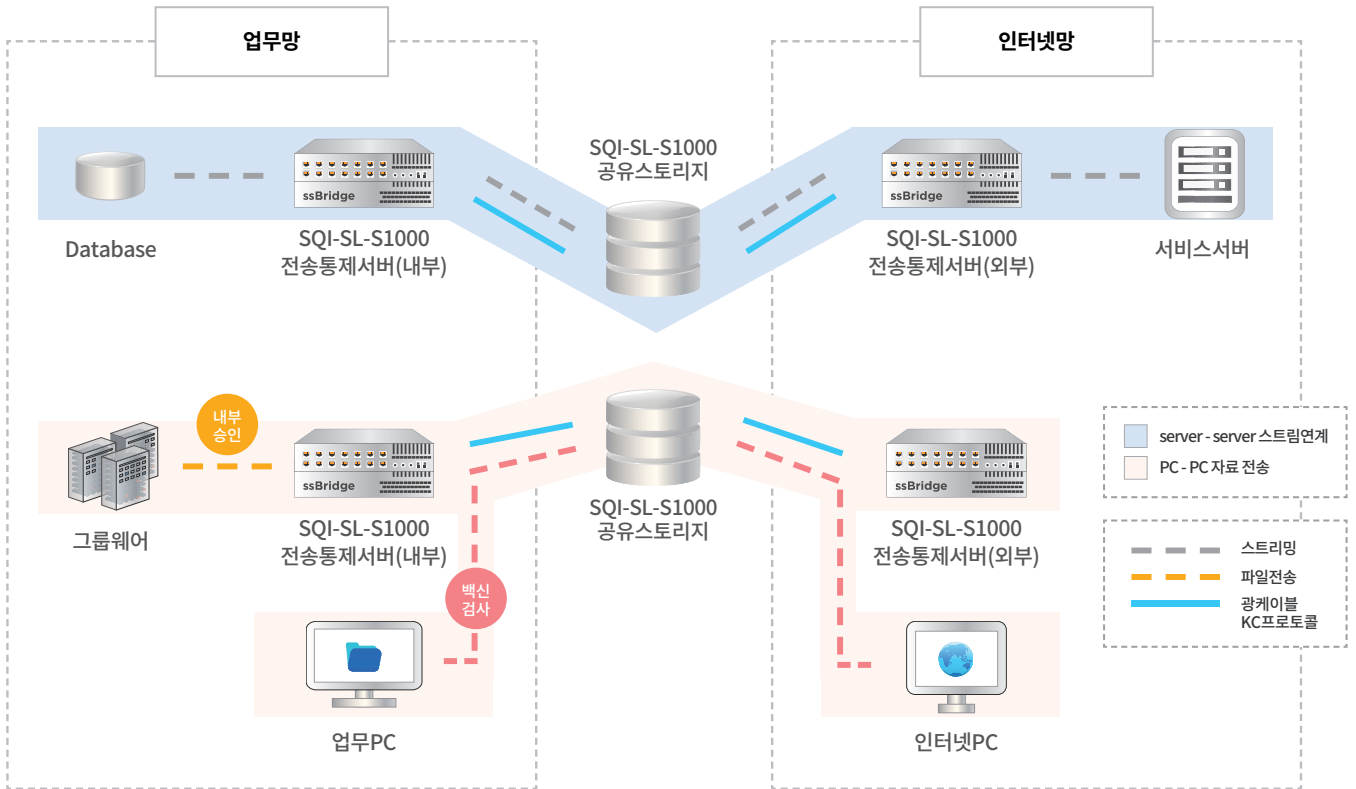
업무망

인터넷망

SQI-SL-S1000
공유스토리지

ssBridge

ssBridge

Database

SQI-SL-S1000
전송통제서버(내부)

SQI-SL-S1000
전송통제서버(외부)

서비스서버

내부
승인

ssBridge

ssBridge

server - server 스트림연계

PC - PC 자료 전송

그룹웨어

SQI-SL-S1000
전송통제서버(내부)

SQI-SL-S1000
공유스토리지

SQI-SL-S1000
전송통제서버(외부)

스트리밍

파일전송

광케이블
KC프로토콜

백신
검사

업무PC

인터넷PC